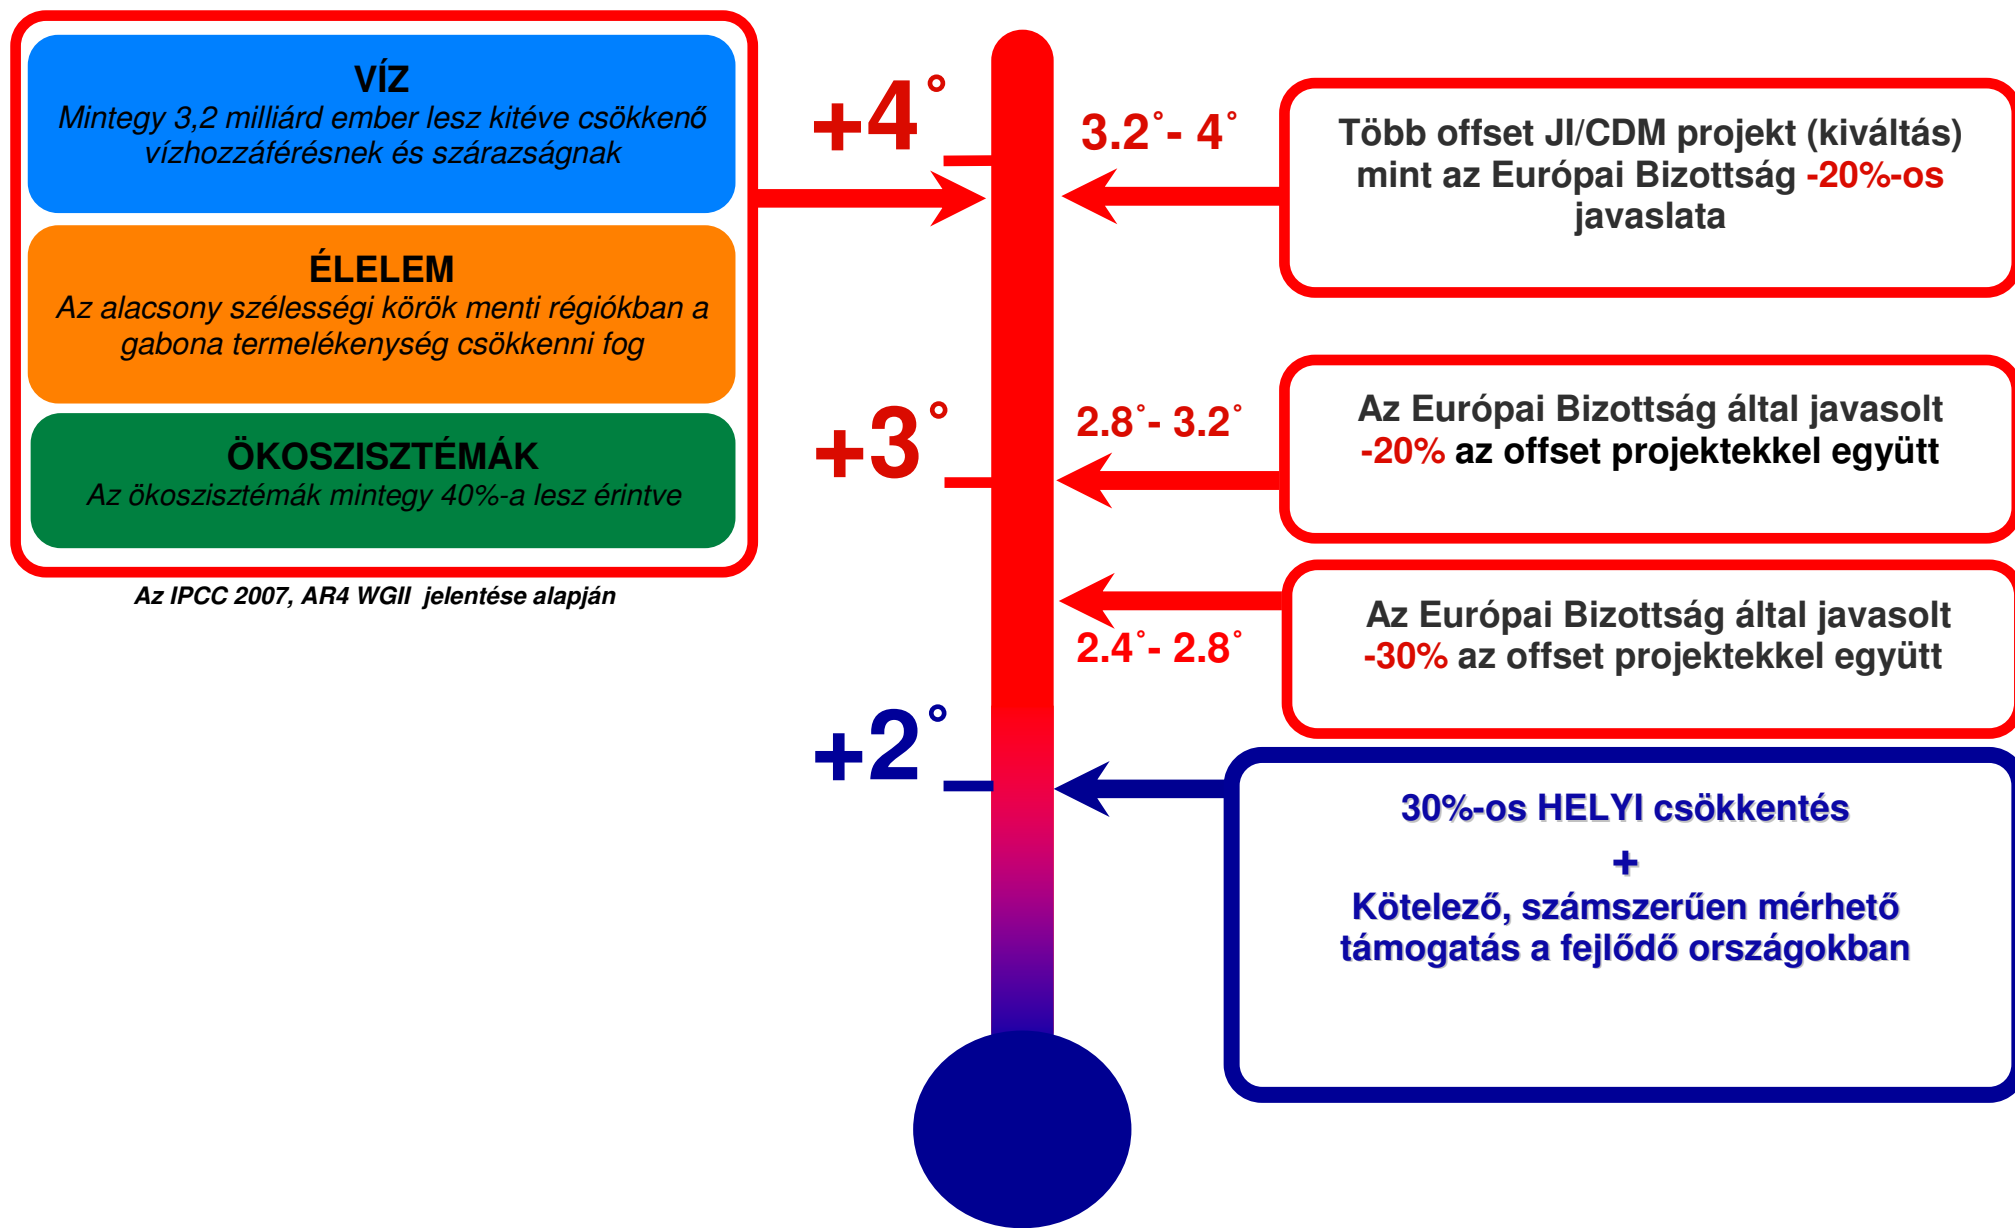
VÍZ
Mintegy 3,2 milliárd ember lesz kitéve csökkenő vízhozzáférésnek és szárazságnak

ÉLELEM
Az alacsony szélességi körök menti régiókban a gabona termelékenység csökkenni fog

ÖKOSZISZTÉMÁK
Az ökoszisztémák mintegy 40%-a lesz érintve

Az IPCC 2007, AR4 WGII jelentése alapján

+4°

+3°

+2°

3.2°- 4°

Több offset JI/CDM projekt (kiváltás) mint az Európai Bizottság -20%-os javaslata

2.8°- 3.2°

Az Európai Bizottság által javasolt -20% az offset projektekkel együtt

2.4°- 2.8°

Az Európai Bizottság által javasolt -30% az offset projektekkel együtt

30%-os HELYI csökkentés
+
Kötelező, számszerűen mérhető támogatás a fejlődő országokban